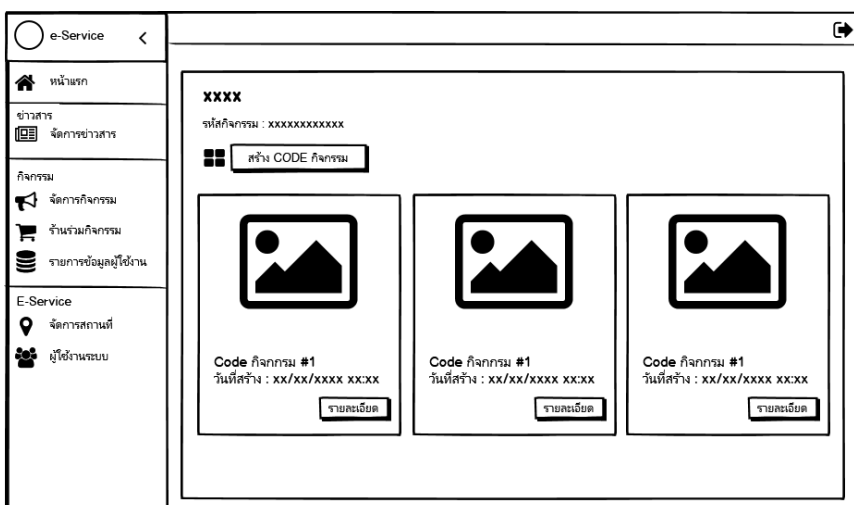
e-Service <

หน้าแรก

ข่าวสาร
จัดการข่าวสาร

กิจกรรม
จัดการกิจกรรม
ร้านร่วมกิจกรรม
รายการข้อมูลผู้ใช้งาน

E-Service
จัดการสถานที่
ผู้ใช้งานระบบ

XXXX
รหัสกิจกรรม : xxxxxxxxxxxx
สร้าง CODE กิจกรรม

Code กิจกรรม #1
วันที่สร้าง : xx/xx/xxxx xx:xx
รายละเอียด

Code กิจกรรม #1
วันที่สร้าง : xx/xx/xxxx xx:xx
รายละเอียด

Code กิจกรรม #1
วันที่สร้าง : xx/xx/xxxx xx:xx
รายละเอียด